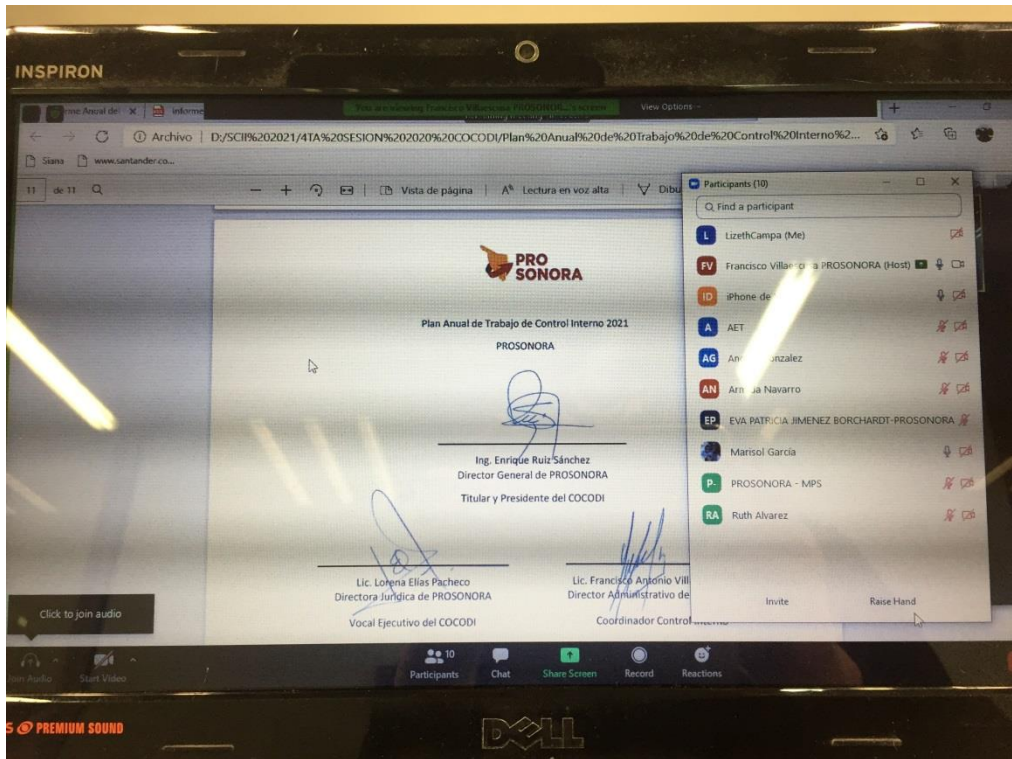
INSPIRON

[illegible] Anual de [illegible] | informe

You are viewing Francisco Villaseñor PROSONORA's screen

View Options

Archivo | D:/SCII%202021/4TA%20SESION%202020%20COCODI/Plan%20Anual%20de%20Trabajo%20de%20Control%20Interno%2...

Siana | www.santander.co...

11 de 11

Vista de página | Lectura en voz alta | Dibu

PRO SONORA

Plan Anual de Trabajo de Control Interno 2021

PROSONORA

Ing. Enrique Ruiz Sánchez
Director General de PROSONORA

Titular y Presidente del COCODI

Lic. Lorena Elías Pacheco
Directora Jurídica de PROSONORA

Vocal Ejecutivo del COCODI

Lic. Francisco Antonio Vill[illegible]
Director Administrativo de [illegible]

Coordinador Control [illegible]

Participants (10)

Find a participant

LizethCampa (Me)

Francisco Villaseñor PROSONORA (Host)

iPhone de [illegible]

AET

An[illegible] Gonzalez

Arm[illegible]a Navarro

EVA PATRICIA JIMENEZ BORCHARDT-PROSONORA

Marisol Garcia

PROSONORA - MPS

Ruth Alvarez

Invite

Raise Hand

Click to join audio

Join Audio

Start Video

10 Participants

Chat

Share Screen

Record

Reactions

PREMIUM SOUND

DELL